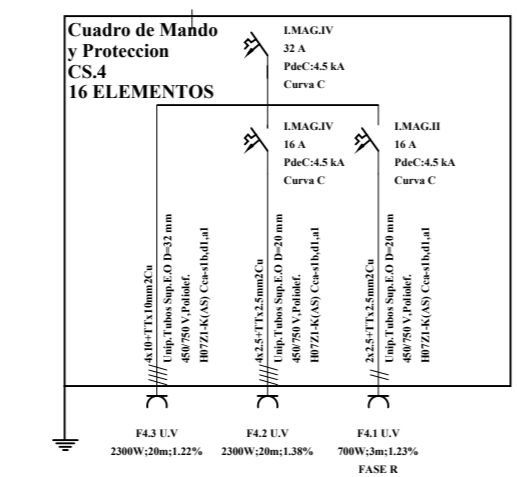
Cuadro de Mando
y Proteccion
CS.4
16 ELEMENTOS

I.MAG.IV
32 A
PdeC:4.5 kA
Curva C

I.MAG.IV
16 A
PdeC:4.5 kA
Curva C

I.MAG.II
16 A
PdeC:4.5 kA
Curva C

4x10+TTx10mm2Cu
Unip.Tubos Sup.E.O D=32 mm
450/750 V,Poliolef.
H07Z1-K(AS) Cca-s1b,d1,a1

4x2.5+TTx2.5mm2Cu
Unip.Tubos Sup.E.O D=20 mm
450/750 V,Poliolef.
H07Z1-K(AS) Cca-s1b,d1,a1

2x2.5+TTx2.5mm2Cu
Unip.Tubos Sup.E.O D=20 mm
450/750 V,Poliolef.
H07Z1-K(AS) Cca-s1b,d1,a1

F4.3 U.V
2300W;20m;1.22%

F4.2 U.V
2300W;20m;1.38%

F4.1 U.V
700W;3m;1.23%
FASE R